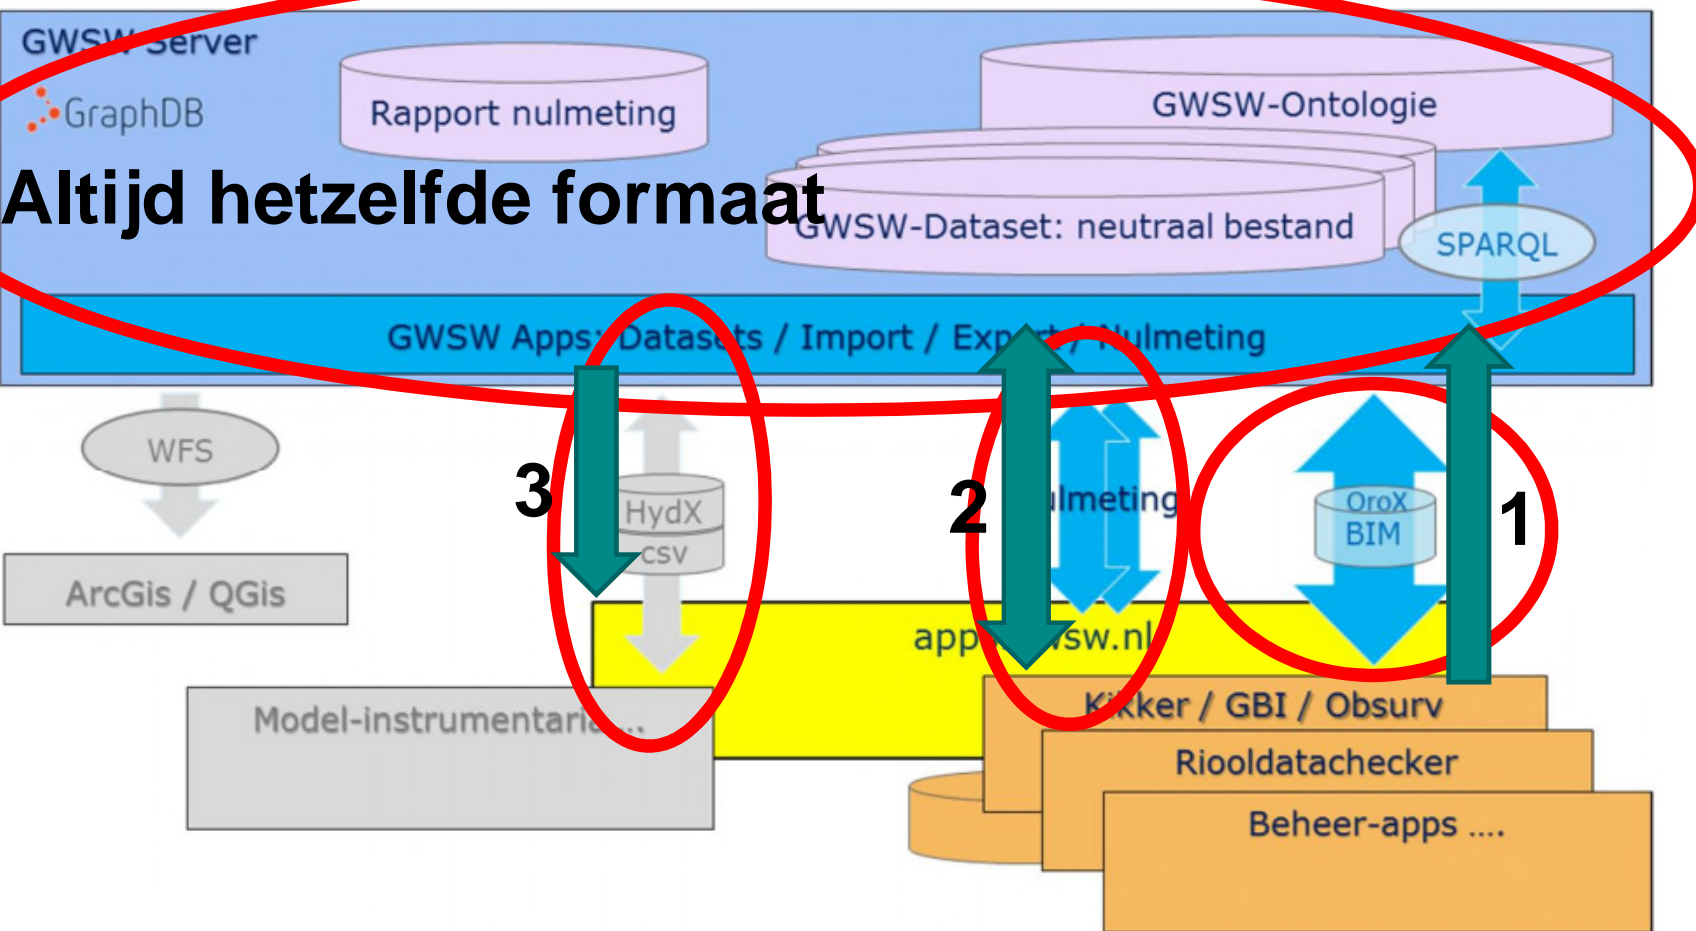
GWSW Server
GraphDB
Rapport nulmeting
GWSW-Ontologie
Altijd hetzelfde formaat
GWSW-Dataset: neutraal bestand
SPARQL
GWSW Apps: Datasets / Import / Ex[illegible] / Nulmeting
WFS
3
HydX
csv
2
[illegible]lmeting
OroX
BIM
1
ArcGis / QGis
app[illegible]sw.nl
Model-instrumentari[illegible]...
K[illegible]ker / GBI / Obsurv
Riooldatachecker
Beheer-apps ....